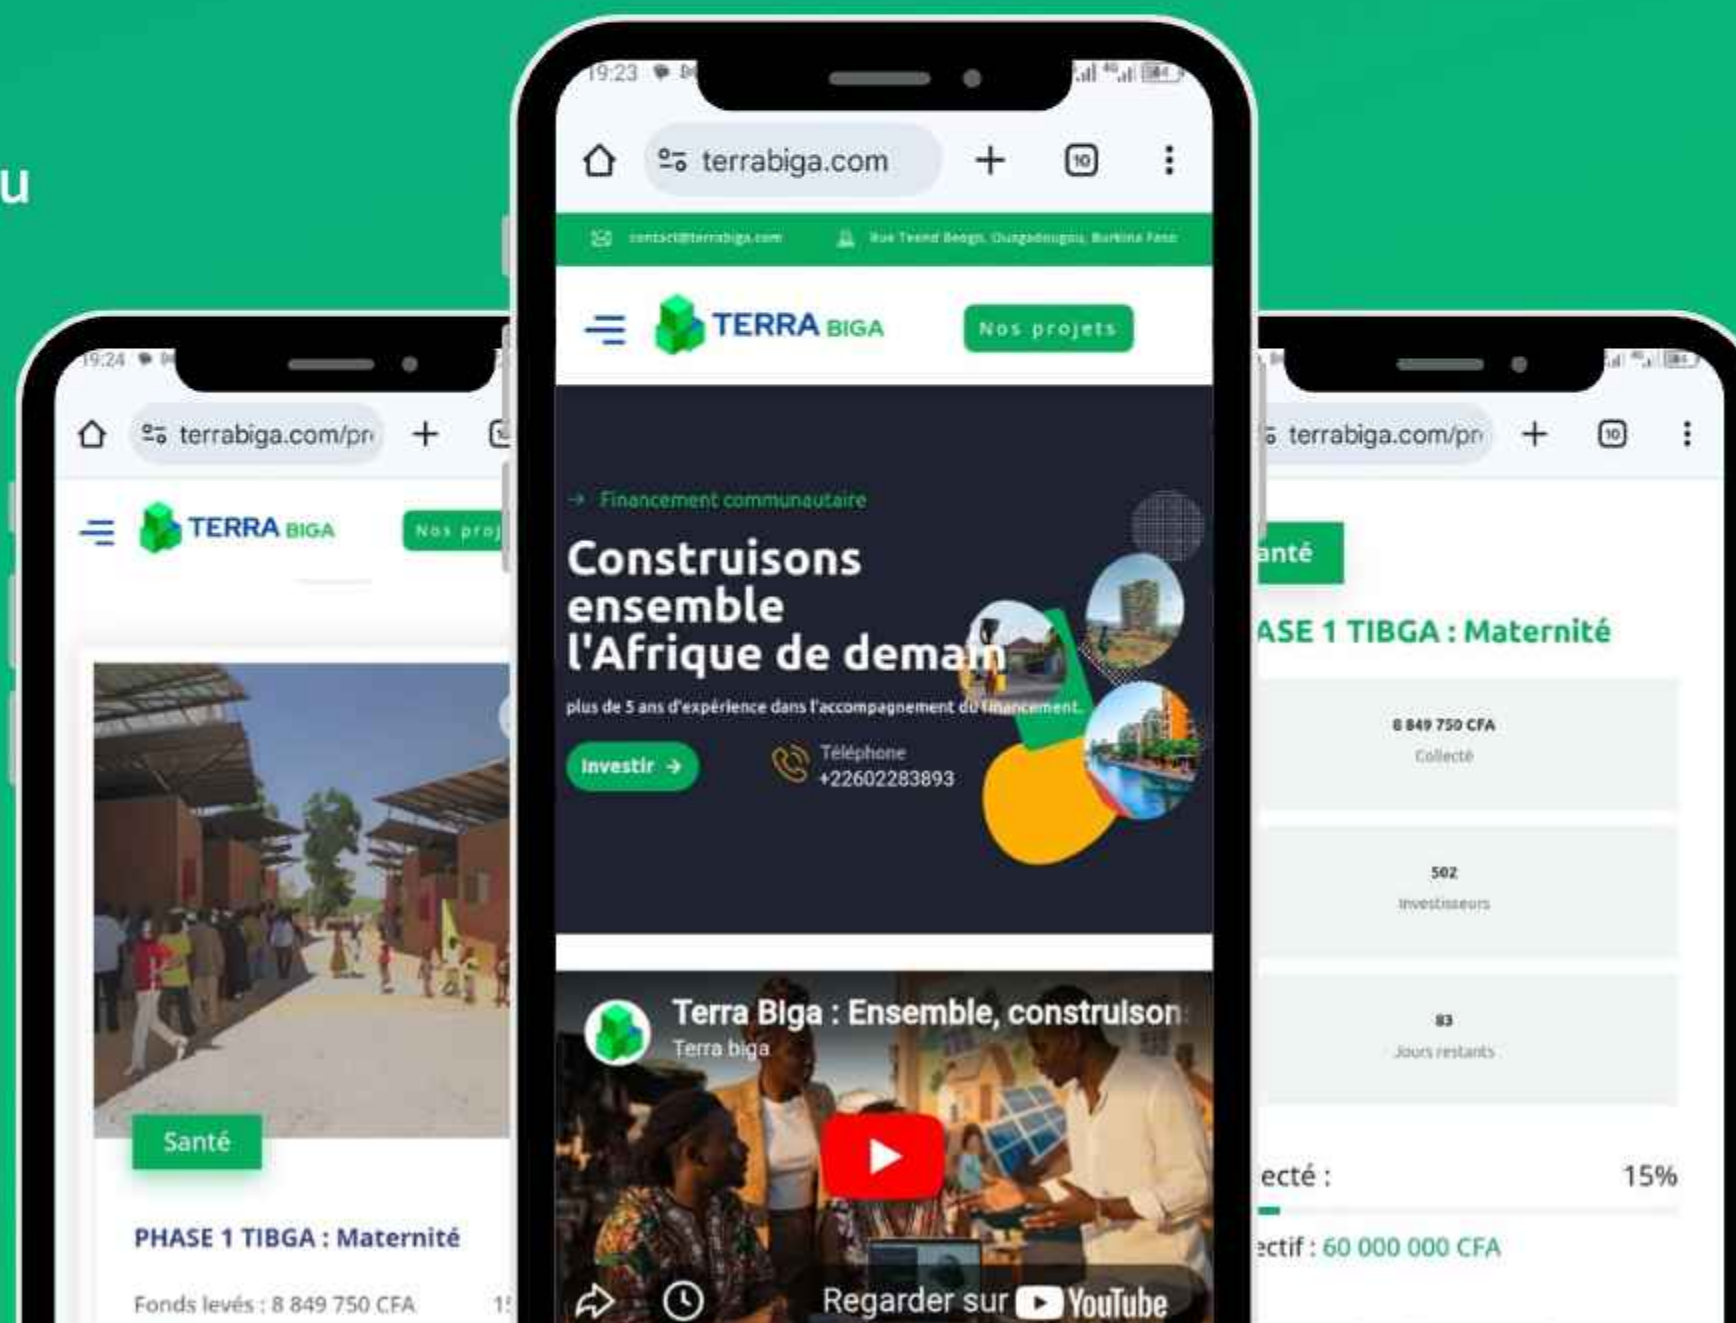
u

19:24

terrabiga.com/pr

TERRA BIGA

Nos proj

Santé

PHASE 1 TIBGA : Maternité

Fonds levés : 8 849 750 CFA

19:23

terrabiga.com

contact@terrabiga.com

Rue Tesnd Beogo, Ouagadougou, Burkina Faso

TERRA BIGA

Nos projets

→ Financement communautaire

Construisons ensemble l'Afrique de demain

plus de 5 ans d'expérience dans l'accompagnement du financement.

Investir →

Téléphone
+22602283893

Terra Biga : Ensemble, construison

Terra biga

Regarder sur YouTube

terrabiga.com/pr

anté

ASE 1 TIBGA : Maternité

8 849 750 CFA
Collecté

502
Investisseurs

83
Jours restants

ecté :

15%

ectif : 60 000 000 CFA